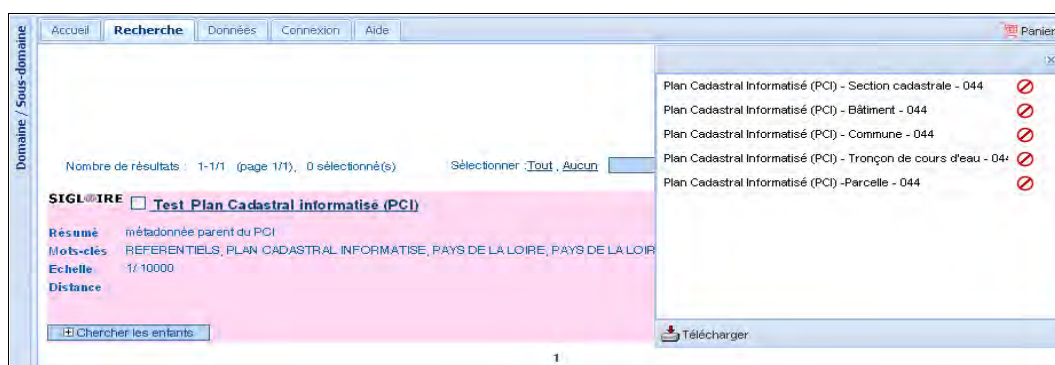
Domaine / Sous-domaine

Accueil | Recherche | Données | Connexion | Aide

Panier

x

Nombre de résultats : 1-1/1 (page 1/1), 0 sélectionné(s)

Sélectionner : Tout , Aucun

SIGLOIRE Test Plan Cadastral informatisé (PCI)

Résumé métadonnée parent du PCI
Mots-clés REFERENTIELS, PLAN CADASTRAL INFORMATISE, PAYS DE LA LOIRE, PAYS DE LA LOIR
Echelle 1/ 10000
Distance

Chercher les enfants

1

Plan Cadastral Informatisé (PCI) - Section cadastrale - 044
Plan Cadastral Informatisé (PCI) - Bâtiment - 044
Plan Cadastral Informatisé (PCI) - Commune - 044
Plan Cadastral Informatisé (PCI) - Tronçon de cours d'eau - 04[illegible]
Plan Cadastral Informatisé (PCI) -Parcelle - 044

Télécharger